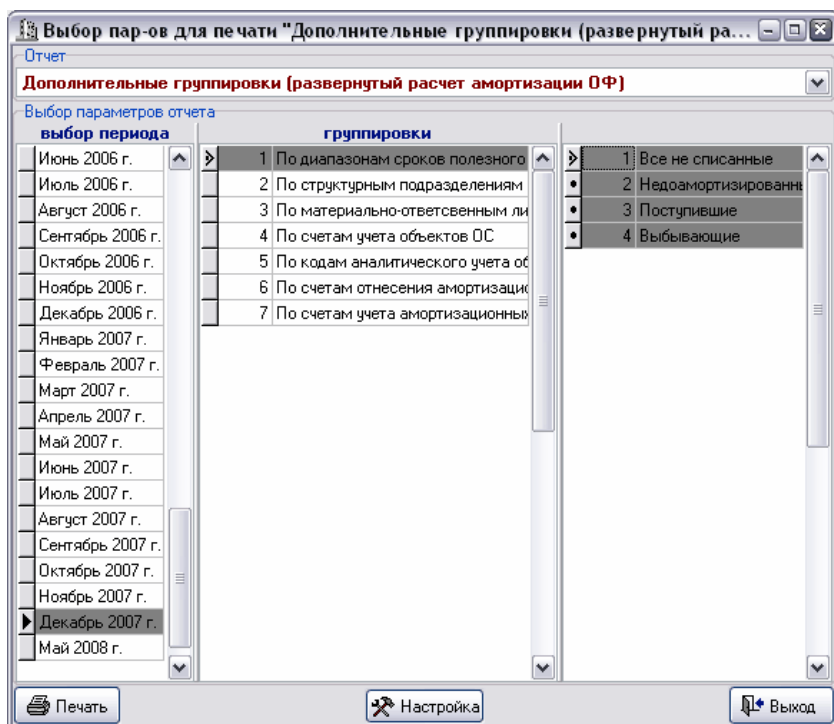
Выбор пар-ов для печати "Дополнительные группировки (развернутый ра...

Отчет

Дополнительные группировки (развернутый расчет амортизации ОФ)

Выбор параметров отчета

выбор периода

Июнь 2006 г.
Июль 2006 г.
Август 2006 г.
Сентябрь 2006 г.
Октябрь 2006 г.
Ноябрь 2006 г.
Декабрь 2006 г.
Январь 2007 г.
Февраль 2007 г.
Март 2007 г.
Апрель 2007 г.
Май 2007 г.
Июнь 2007 г.
Июль 2007 г.
Август 2007 г.
Сентябрь 2007 г.
Октябрь 2007 г.
Ноябрь 2007 г.
Декабрь 2007 г.
Май 2008 г.

группировки

| | |
|---|---|
| 1 | По диапазонам сроков полезного |
| 2 | По структурным подразделениям |
| 3 | По материально-ответственным ли |
| 4 | По счетам учета объектов ОС |
| 5 | По кодам аналитического учета об |
| 6 | По счетам отнесения амортизацио |
| 7 | По счетам учета амортизационны |

| | |
|---|---|
| 1 | Все не списанные |
| 2 | Недоамортизированны |
| 3 | Поступившие |
| 4 | Выбывающие |

Печать

Настройка

Выход